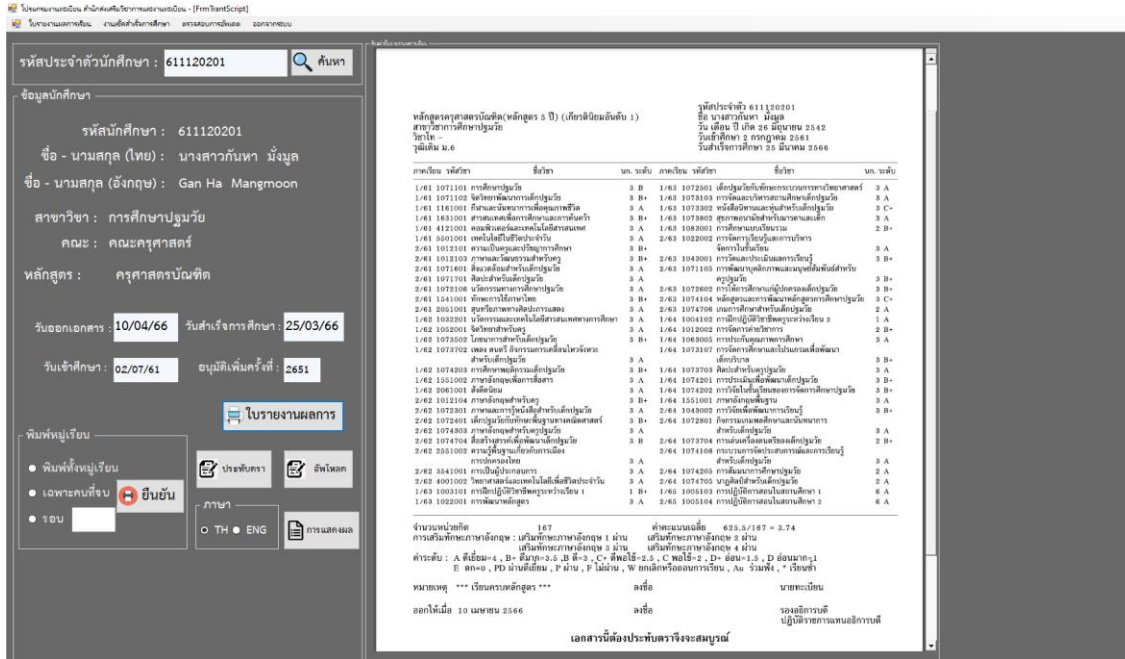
โปรแกรมงานทะเบียน สำนักส่งเสริมวิชาการและงานทะเบียน - [FrmTrantScript]
ใบรายงานผลการเรียน งานพิมพ์สำเร็จการศึกษา ตรวจสอบการอัพโหลด ออกจากระบบ

รหัสประจำตัวนักศึกษา : 611120201
ค้นหา

ข้อมูลนักศึกษา
รหัสนักศึกษา : 611120201
ชื่อ - นามสกุล (ไทย) : นางสาวกันหา มั่งมูล
ชื่อ - นามสกุล (อังกฤษ) : Gan Ha Mangmoon
สาขาวิชา : การศึกษาปฐมวัย
คณะ : คณะครุศาสตร์
หลักสูตร : ครุศาสตรบัณฑิต

วันออกเอกสาร : 10/04/66
วันสำเร็จการศึกษา : 25/03/66
วันเข้าศึกษา : 02/07/61
อนุมัติเพิ่มครั้งที่ : 2651

ใบรายงานผลการ

พิมพ์หมู่เรียน
พิมพ์ทั้งหมู่เรียน
เฉพาะคนที่จบ
รอบ
ยืนยัน
ประทับตรา
อัพโหลด
ภาษา
TH ENG
การแสดงผล

หลักสูตรครุศาสตรบัณฑิต(หลักสูตร 5 ปี) (เกียรตินิยมอันดับ 1)
สาขาวิชาการศึกษาปฐมวัย
วิชาโท -
วุฒิเดิม ม.6

รหัสประจำตัว 611120201
ชื่อ นางสาวกันหา มั่งมูล
วัน เดือน ปี เกิด 26 พฤศจิกายน 2542
วันเข้าศึกษา 2 กรกฎาคม 2561
วันสำเร็จการศึกษา 25 มีนาคม 2566

| ภาคเรียน รหัสวิชา | ชื่อวิชา | นก. ระดับ | ภาคเรียน รหัสวิชา | ชื่อวิชา | นก. ระดับ |
|---|---|---|---|---|---|
| 1/61 1071101 | การศึกษาปฐมวัย | 3 B | 1/63 1072501 | เด็กปฐมวัยกับทักษะกระบวนการทางวิทยาศาสตร์ | 3 A |
| 1/61 1071102 | จิตวิทยาพัฒนาการเด็กปฐมวัย | 3 B+ | 1/63 1073103 | การจัดและบริหารสถานศึกษาเด็กปฐมวัย | 3 A |
| 1/61 1161001 | ทักษะและวิทยาการเพื่อคุณภาพชีวิต | 3 A | 1/63 1073302 | หนังสือนิทานและหุ่นสำหรับเด็กปฐมวัย | 3 C+ |
| 1/61 1631001 | ศาสตร์พระราชาเพื่อการพัฒนาท้องถิ่น | 3 A | 1/63 1073802 | สุขภาพอนามัยสำหรับมารดาและเด็ก | 3 A |
| 1/61 4121001 | คอมพิวเตอร์และเทคโนโลยีสารสนเทศ | 3 A | 1/63 1083001 | การศึกษาแบบเรียนรวม | 2 B+ |
| 1/61 5501001 | เทคโนโลยีในชีวิตประจำวัน | 3 A | 2/63 1022002 | การจัดการเรียนรู้และการบริหารจัดการในชั้นเรียน | 3 B+ |
| 2/61 1012101 | ความเป็นครูและปรัชญาการศึกษา | 3 B+ | 2/63 1043001 | การวัดและประเมินผลการเรียนรู้ | 3 B+ |
| 2/61 1012103 | ภาษาและวัฒนธรรมสำหรับครู | 3 B+ | 2/63 1071105 | การพัฒนาหลักสูตรและหลักการจัดประสบการณ์สำหรับครูปฐมวัย | 3 B+ |
| 2/61 1071601 | สิ่งแวดล้อมสำหรับเด็กปฐมวัย | 3 B | | | |
| 2/61 1071701 | ศิลปะสำหรับเด็กปฐมวัย | 3 B+ | 1/63 1072602 | การจัดการศึกษาแก่ผู้ปกครองเด็กปฐมวัย | 3 B+ |
| 2/61 1072106 | นวัตกรรมทางการศึกษาปฐมวัย | 3 B+ | 2/63 1074104 | หลักสูตรและการพัฒนาหลักสูตรการศึกษาปฐมวัย | 3 C+ |
| 2/61 1541001 | ทักษะการใช้ภาษาไทย | 3 B+ | 2/63 1074006 | เกมการศึกษาสำหรับเด็กปฐมวัย | 2 A |
| 2/61 2051001 | สุนทรียภาพทางศิลปะการแสดง | 3 A | 1/64 1004102 | การฝึกปฏิบัติวิชาชีพครูระหว่างเรียน 2 | 1 A |
| 2/61 1032201 | นวัตกรรมและเทคโนโลยีสารสนเทศทางการศึกษา | 3 A | 1/64 1012002 | การจัดการค่ายวิชาการ | 3 A |
| 1/62 1052001 | จิตวิทยาสำหรับครู | 3 A | 1/64 1063005 | การวัดผลและประเมินผลการเรียนรู้ | 3 A |
| 1/62 1073503 | โภชนาการสำหรับเด็กปฐมวัย | 3 B+ | 1/64 1073107 | การจัดการศึกษาและโปรแกรมเพื่อพัฒนาเด็กปฐมวัย | 3 A |
| 1/62 1073702 | เพลง ดนตรี กิจกรรมการเคลื่อนไหวจังหวะสำหรับเด็กปฐมวัย | 3 A | | | |
| 1/62 1074203 | การศึกษาพฤติกรรมเด็กปฐมวัย | 3 B+ | 1/64 1073703 | ศิลปะสำหรับครูปฐมวัย | 3 B+ |
| 1/62 1551002 | ภาษาอังกฤษเพื่อการสื่อสาร | 3 A | 1/64 1074201 | การประเมินเพื่อพัฒนาเด็กปฐมวัย | 3 B+ |
| 1/62 2061001 | สังคมนิยม | 3 A | 1/64 1074202 | การวิจัยในชั้นเรียนของการศึกษาปฐมวัย | 3 B+ |
| 2/62 1012104 | ภาษาอังกฤษสำหรับครู | 3 B+ | 1/64 1551001 | ภาษาอังกฤษพื้นฐาน | 3 A |
| 2/62 1072301 | ภาษาและการรู้หนังสือสำหรับเด็กปฐมวัย | 3 A | 2/64 1043002 | การวิจัยเพื่อพัฒนาการเรียนรู้ | 3 B+ |
| 2/62 1072401 | เด็กปฐมวัยกับทักษะพื้นฐานทางคณิตศาสตร์ | 3 B+ | 2/64 1072801 | กิจกรรมเกมและศิลปะและนันทนาการสำหรับเด็กปฐมวัย | 3 A |
| 2/62 1074301 | การจัดประสบการณ์สำหรับครูปฐมวัย | 3 A | | | |
| 2/62 1074704 | สื่อสร้างสรรค์เพื่อพัฒนาเด็กปฐมวัย | 3 B | 2/64 1073704 | การเล่นเครื่องดนตรีของเด็กปฐมวัย | 2 B+ |
| 2/62 2551002 | ความรู้พื้นฐานเกี่ยวกับการเมืองการปกครองไทย | 3 A | 2/64 1074108 | กระบวนการจัดประสบการณ์และการเรียนรู้สำหรับเด็กปฐมวัย | 3 A |
| 2/62 3541001 | การเป็นผู้ประกอบการ | 3 A | 2/64 1074205 | การสัมมนาการศึกษาปฐมวัย | 2 A |
| 2/62 4001002 | วิทยาศาสตร์และเทคโนโลยีเพื่อชีวิตประจำวัน | 3 A | 2/64 1074705 | นาฏศิลป์สำหรับเด็กปฐมวัย | 2 A |
| 1/63 1003101 | การฝึกปฏิบัติวิชาชีพครูระหว่างเรียน 1 | 1 B+ | 1/65 1005103 | การปฏิบัติการสอนในสถานศึกษา 1 | 6 A |
| 1/63 1022001 | การพัฒนาหลักสูตร | 3 A | 2/65 1005104 | การปฏิบัติการสอนในสถานศึกษา 2 | 6 A |

จำนวนหน่วยกิต 167 ค่าคะแนนเฉลี่ย 625.5/167 = 3.74
การเสริมทักษะภาษาอังกฤษ : เสริมทักษะภาษาอังกฤษ 1 ผ่าน เสริมทักษะภาษาอังกฤษ 2 ผ่าน
เสริมทักษะภาษาอังกฤษ 3 ผ่าน เสริมทักษะภาษาอังกฤษ 4 ผ่าน
คำระดับ : A ดีเยี่ยม=4 , B+ ดีมาก=3.5 ,B ดี=3 , C+ ดีพอใช้=2.5 , C พอใช้=2 , D+ อ่อน=1.5 , D อ่อนมาก=1
E ตก=0 , PD ผ่านดีเยี่ยม , P ผ่าน , F ไม่ผ่าน , W ยกเลิกหรือถอนการเรียน , Au ร่วมฟัง , * เรียนซ้ำ

หมายเหตุ *** เรียนครบหลักสูตร *** ลงชื่อ นายทะเบียน

ออกให้เมื่อ 10 เมษายน 2566 ลงชื่อ รองอธิการบดี ปฏิบัติราชการแทนอธิการบดี

เอกสารนี้ต้องประทับตราจึงจะสมบูรณ์